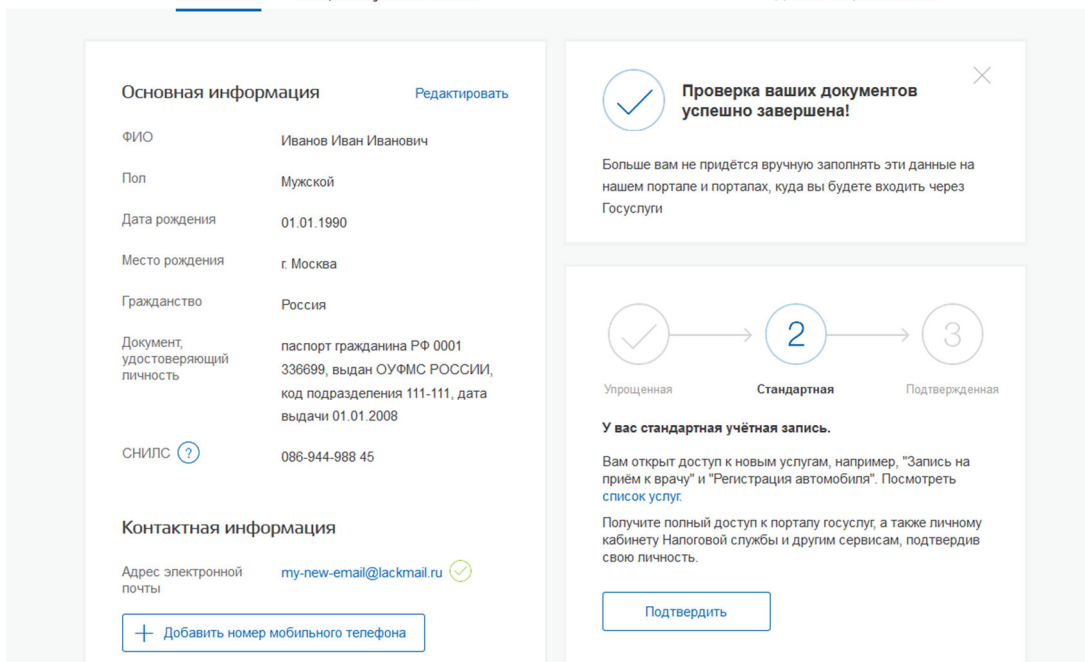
Основная информация

Редактировать

| | |
|---|---|
| ФИО | Иванов Иван Иванович |
| Пол | Мужской |
| Дата рождения | 01.01.1990 |
| Место рождения | г. Москва |
| Гражданство | Россия |
| Документ, удостоверяющий личность | паспорт гражданина РФ 0001 336699, выдан ОУФМС РОССИИ, код подразделения 111-111, дата выдачи 01.01.2008 |
| СНИЛС ? | 086-944-988 45 |

Контактная информация

Адрес электронной почты my-new-email@lackmail.ru

+ Добавить номер мобильного телефона

Проверка ваших документов успешно завершена!

Больше вам не придётся вручную заполнять эти данные на нашем портале и порталах, куда вы будете входить через Госуслуги

2 3

Упрощенная Стандартная Подтвержденная

У вас стандартная учётная запись.

Вам открыт доступ к новым услугам, например, "Запись на приём к врачу" и "Регистрация автомобиля". Посмотреть список услуг.

Получите полный доступ к порталу госуслуг, а также личному кабинету Налоговой службы и другим сервисам, подтвердив свою личность.

Подтвердить